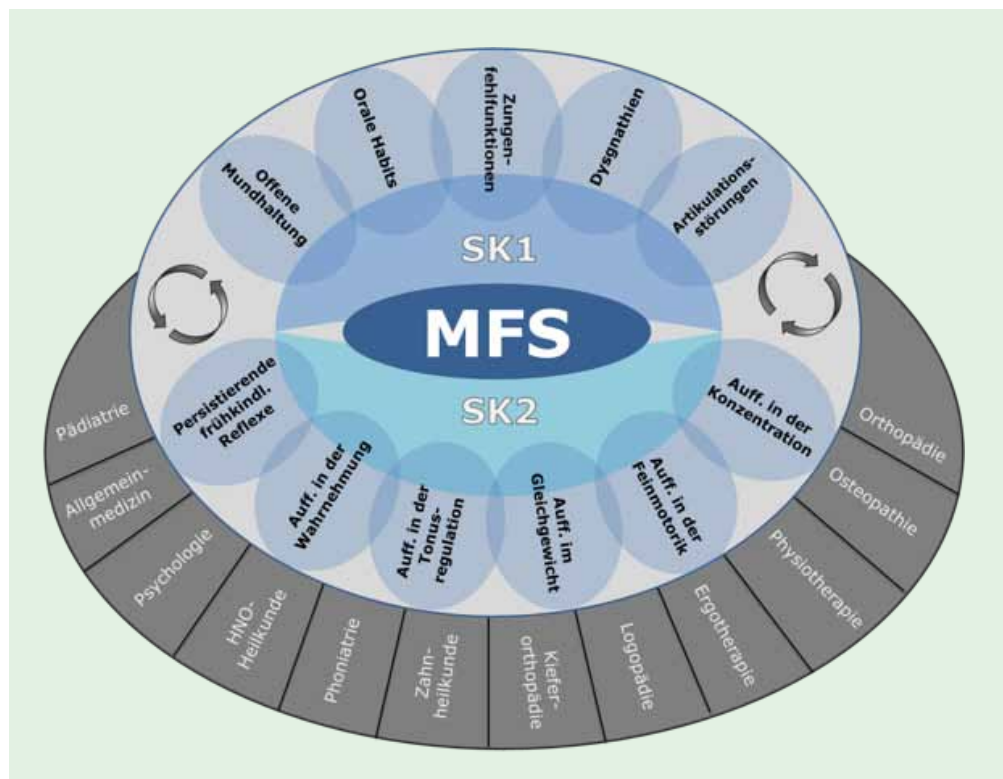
Offene Mundhaltung

Orale Habits

Zungenfehlfunktionen

Dysgnathien

Artikulationsstörungen

SK1

MFS

SK2

Persistierende frühkindl. Reflexe

Auff. in der Wahrnehmung

Auff. in der Tonusregulation

Auff. im Gleichgewicht

Auff. in der Feinmotorik

Auff. in der Konzentration

Pädiatrie

Allgemeinmedizin

Psychologie

HNO-Heilkunde

Phoniatrie

Zahnheilkunde

Kieferorthopädie

Logopädie

Ergotherapie

Physiotherapie

Osteopathie

Orthopädie